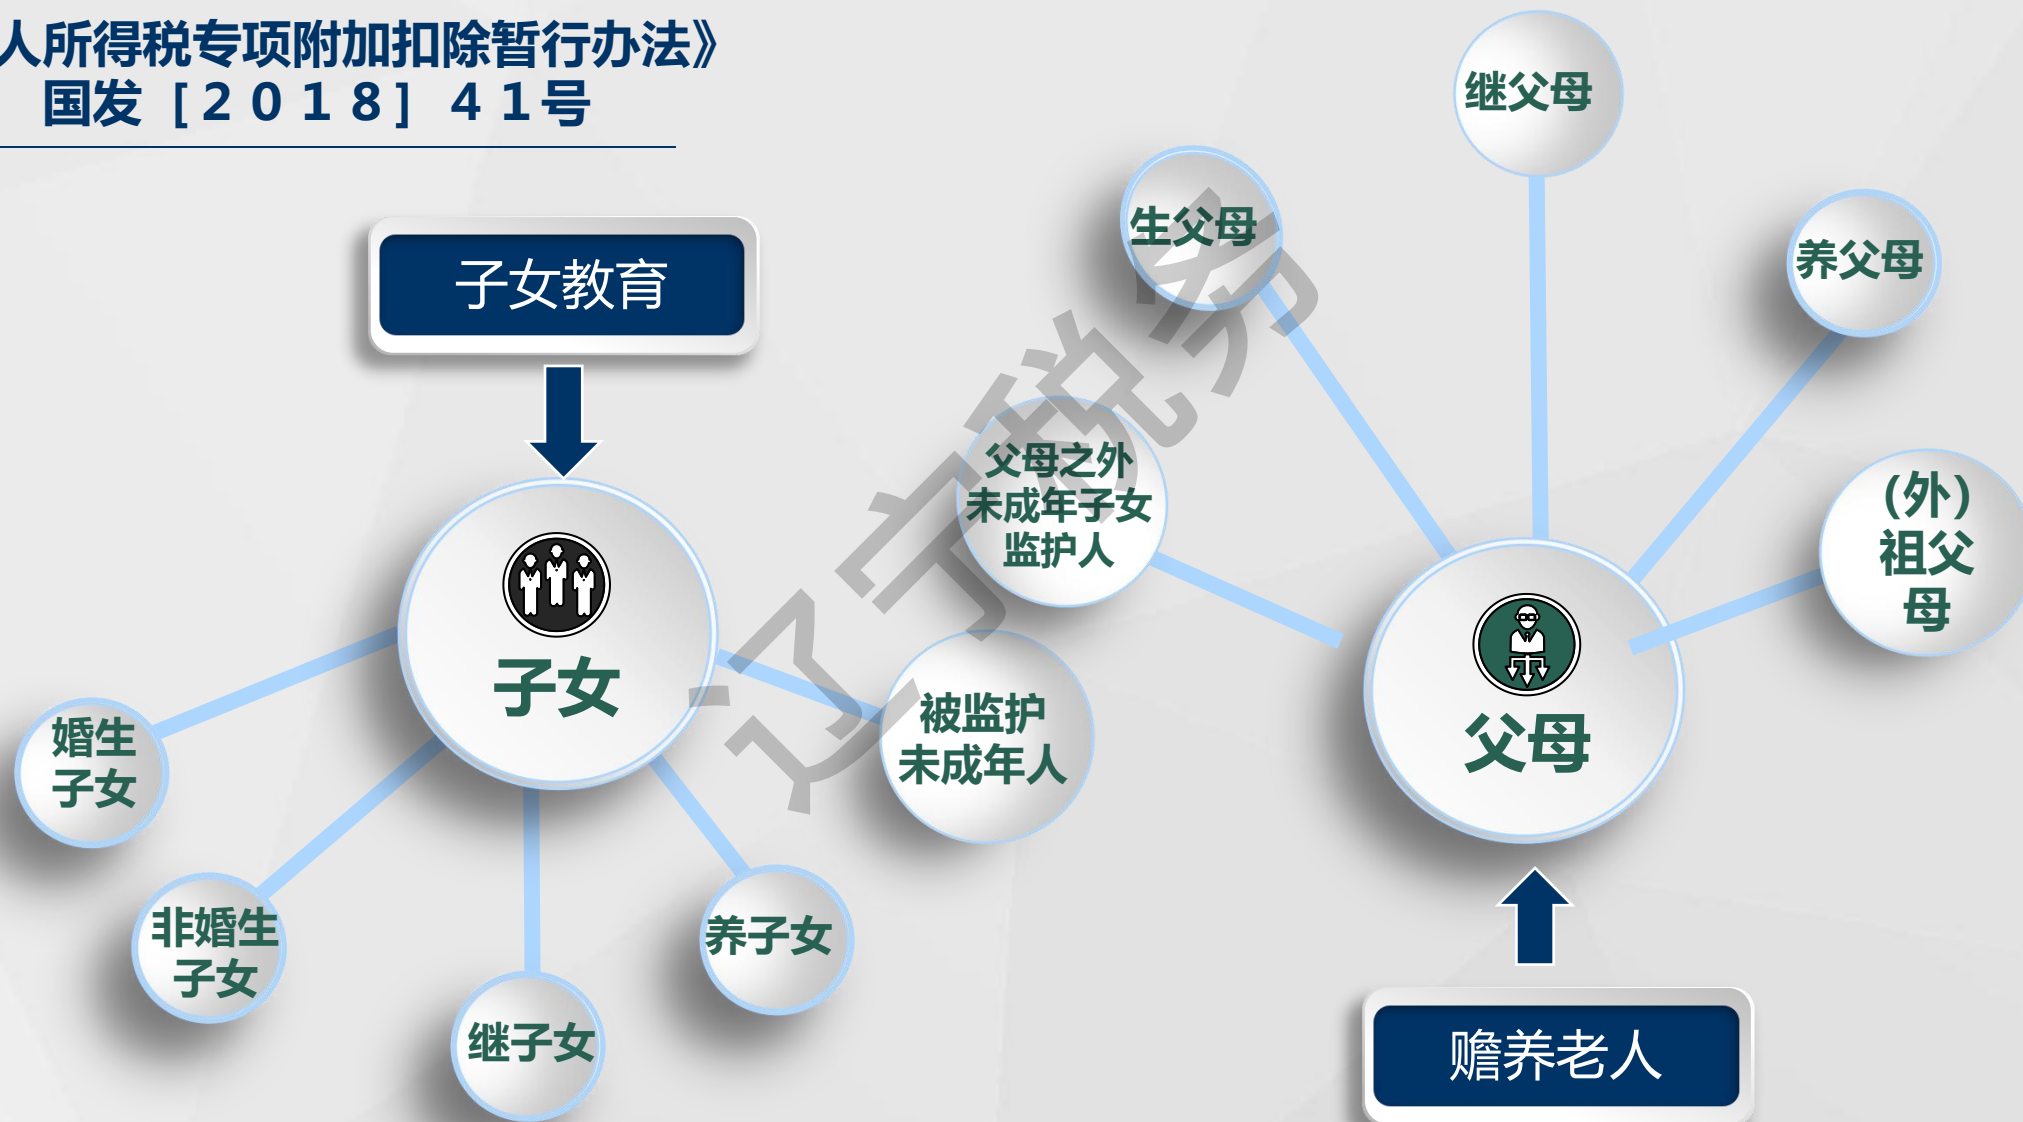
人所得税专项附加扣除暂行办法》
国发［2018］41号

子女教育

子女

婚生子女

非婚生子女

继子女

养子女

被监护未成年人

父母之外未成年子女监护人

生父母

继父母

养父母

(外)祖父母

父母

赡养老人

辽宁税务